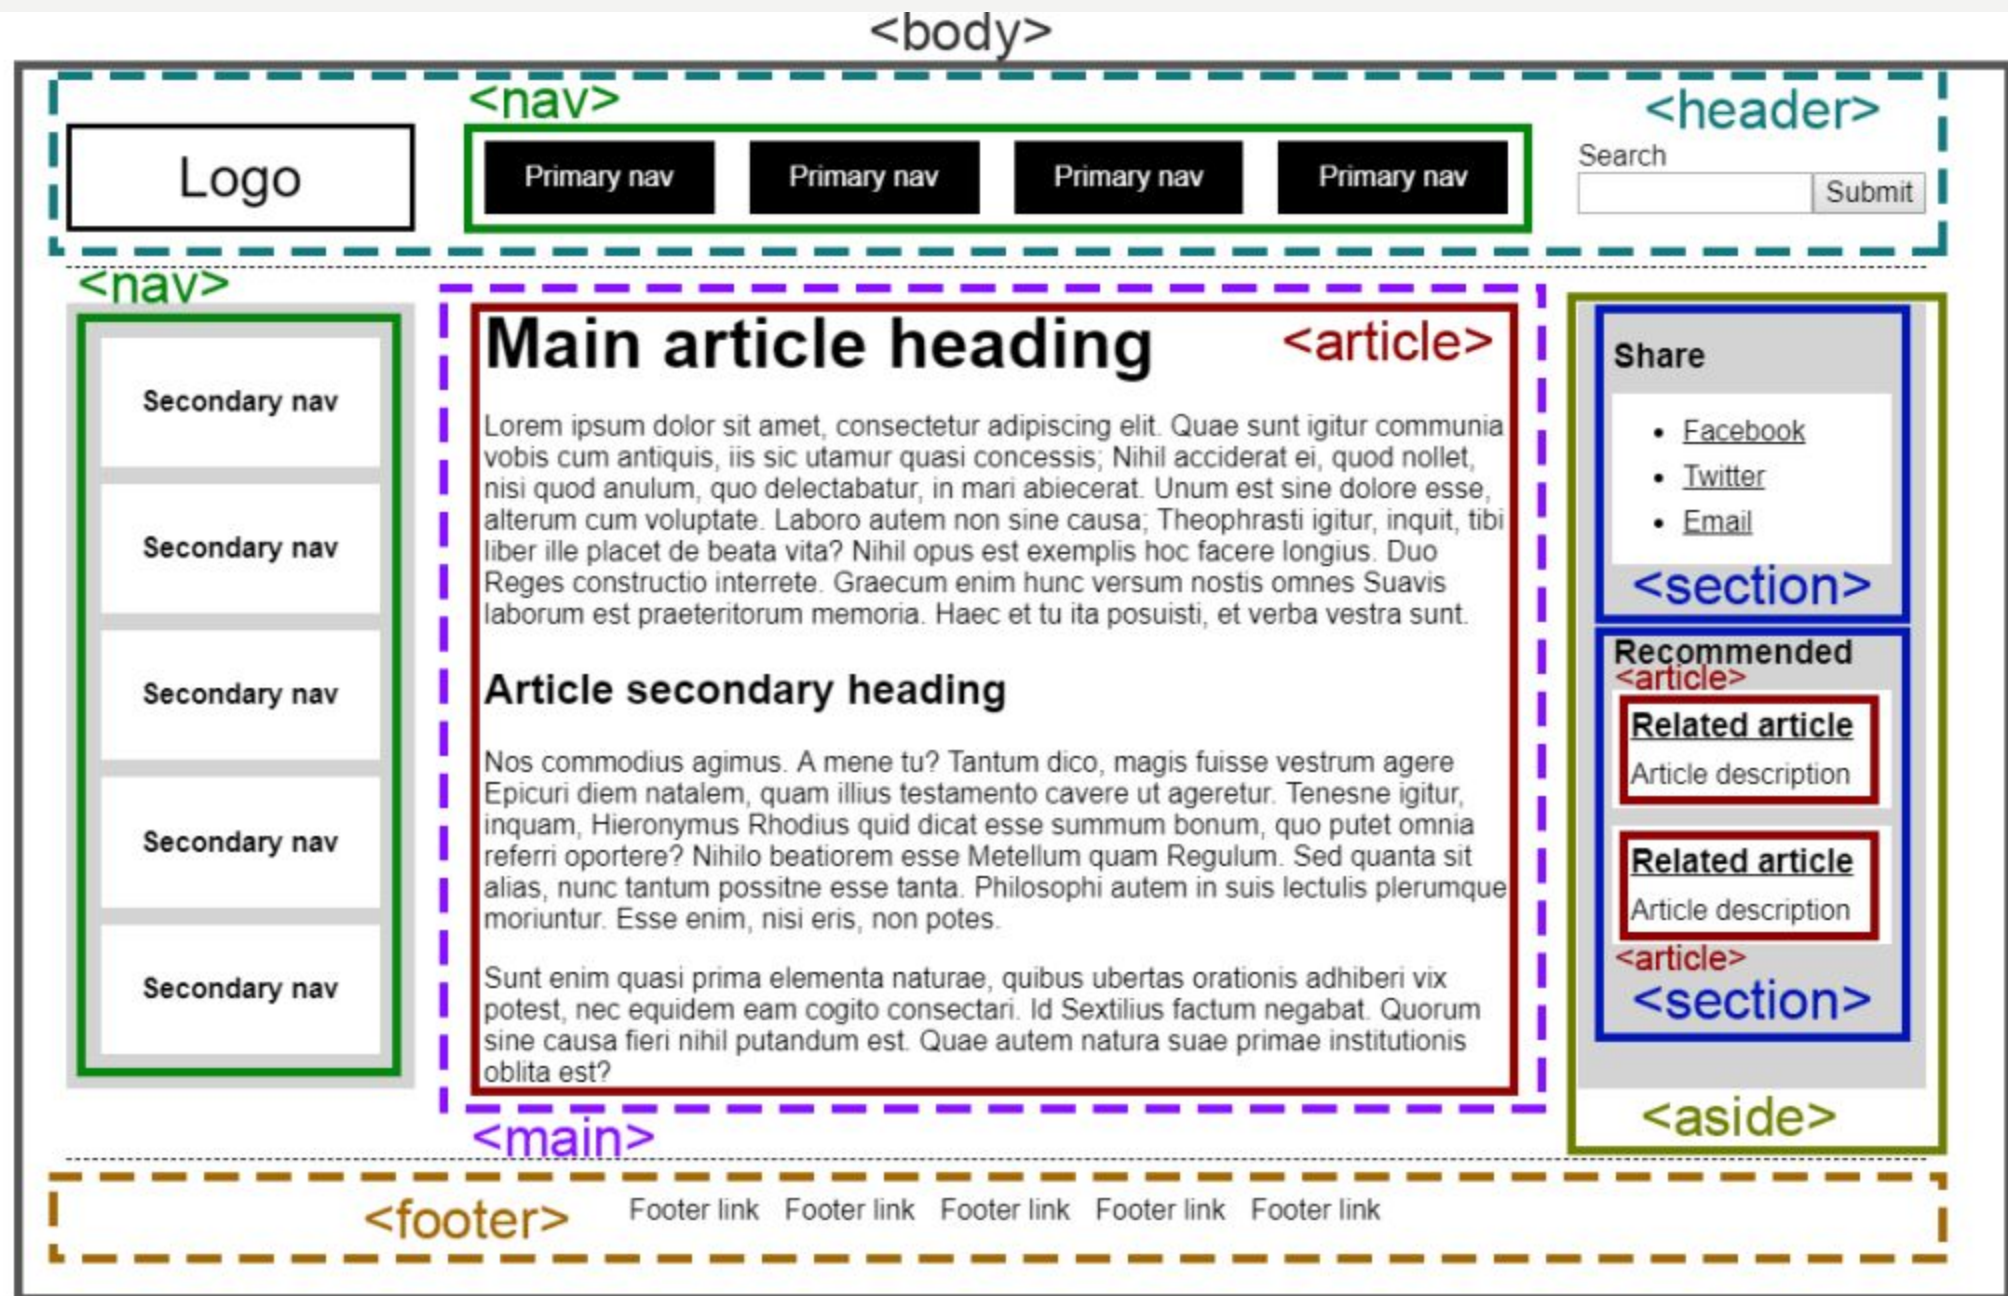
<body>

<nav>

<header>

Logo

Primary nav Primary nav Primary nav Primary nav

Search

Submit

<nav>

Secondary nav

Secondary nav

Secondary nav

Secondary nav

Secondary nav

Main article heading

<article>

Lorem ipsum dolor sit amet, consectetur adipiscing elit. Quae sunt igitur communia vobis cum antiquis, iis sic utamur quasi concessis; Nihil acciderat ei, quod nollet, nisi quod anulum, quo delectabatur, in mari abiecerat. Unum est sine dolore esse, alterum cum voluptate. Laboro autem non sine causa; Theophrasti igitur, inquit, tibi liber ille placet de beata vita? Nihil opus est exemplis hoc facere longius. Duo Reges constructio interrete. Graecum enim hunc versum nostis omnes Suavis laborum est praeteritorum memoria. Haec et tu ita posuisti, et verba vestra sunt.

Article secondary heading

Nos commodius agimus. A mene tu? Tantum dico, magis fuisse vestrum agere Epicuri diem natalem, quam illius testamento cavere ut ageretur. Tenesne igitur, inquam, Hieronymus Rhodius quid dicat esse summum bonum, quo putet omnia referri oportere? Nihilo beatiorem esse Metellum quam Regulum. Sed quanta sit alias, nunc tantum possitne esse tanta. Philosophi autem in suis lectulis plerumque moriuntur. Esse enim, nisi eris, non potes.

Sunt enim quasi prima elementa naturae, quibus ubertas orationis adhiberi vix potest, nec equidem eam cogito consectari. Id Sextilius factum negabat. Quorum sine causa fieri nihil putandum est. Quae autem natura suae primae institutionis oblita est?

<main>

Share

- Facebook
- Twitter
- Email

<section>

Recommended

<article>

Related article

Article description

Related article

Article description

<article>

<section>

<aside>

<footer>

Footer link Footer link Footer link Footer link Footer link